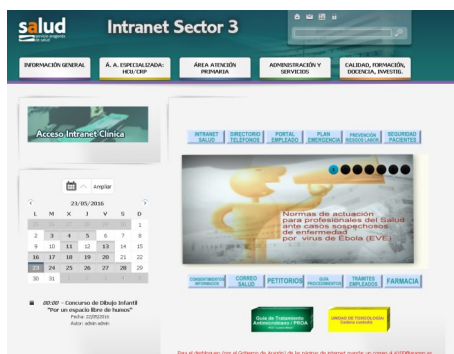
salud
servicio aragonés de salud

Intranet Sector 3

INFORMACIÓN GENERAL

A. A. ESPECIALIZADA: HCU/CRP

ÁREA ATENCIÓN PRIMARIA

ADMINISTRACIÓN Y SERVICIOS

CALIDAD, FORMACIÓN, DOCENCIA, INVESTIG.

Acceso Intranet Clínica

Ampliar

23/05/2016

| L | M | X | J | V | S | D |
|---|---|---|---|---|---|---|
| | | | | | | 1 |
| 2 | 3 | 4 | 5 | 6 | 7 | 8 |
| 9 | 10 | 11 | 12 | 13 | 14 | 15 |
| 16 | 17 | 18 | 19 | 20 | 21 | 22 |
| 23 | 24 | 25 | 26 | 27 | 28 | 29 |
| 30 | 31 | | | | | |

00:00 - Concurso de Dibujo Infantil "Por un espacio libre de humos"
Fecha: 22/05/2016
Autor: admin admin

INTRANET SALUD

DIRECTORIO TELÉFONOS

PORTAL EMPLEADO

PLAN EMERGENCIA

PREVENCIÓN RIESGOS LABOR.

SEGURIDAD PACIENTES

1

Normas de actuación para profesionales del Salud ante casos sospechosos de enfermedad por virus de Ébola (EVE)

CONOCIMIENTOS INFORMÁTICOS

CORREO SALUD

PETITORIOS

GUÍA PROCEDIMIENTOS

TRÁMITES EMPLEADOS

FARMACIA

Guía de Tratamiento Antimicrobiano / PROA

UNIDAD DE TOXICOLOGÍA

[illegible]